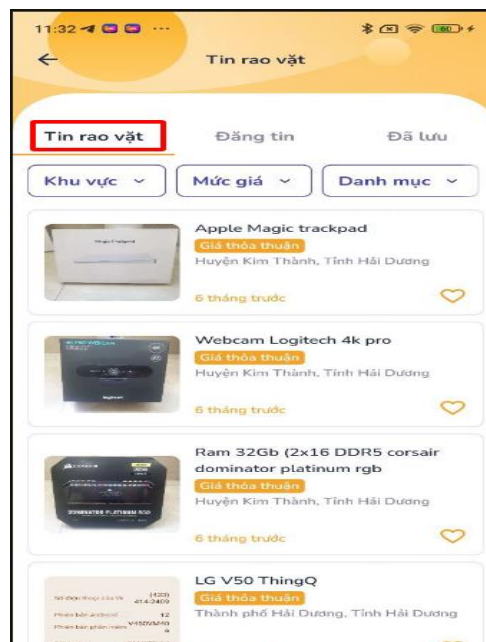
11:32 ··· 60

Tin rao vặt

Tin rao vặt Đăng tin Đã lưu

Khu vực Mức giá Danh mục

Apple Magic trackpad
Giá thỏa thuận
Huyện Kim Thành, Tỉnh Hải Dương
6 tháng trước

Webcam Logitech 4k pro
Giá thỏa thuận
Huyện Kim Thành, Tỉnh Hải Dương
6 tháng trước

Ram 32Gb (2x16 DDR5 corsair dominator platinum rgb
Giá thỏa thuận
Huyện Kim Thành, Tỉnh Hải Dương
6 tháng trước

LG V50 ThingQ
Giá thỏa thuận
Thành phố Hải Dương, Tỉnh Hải Dương